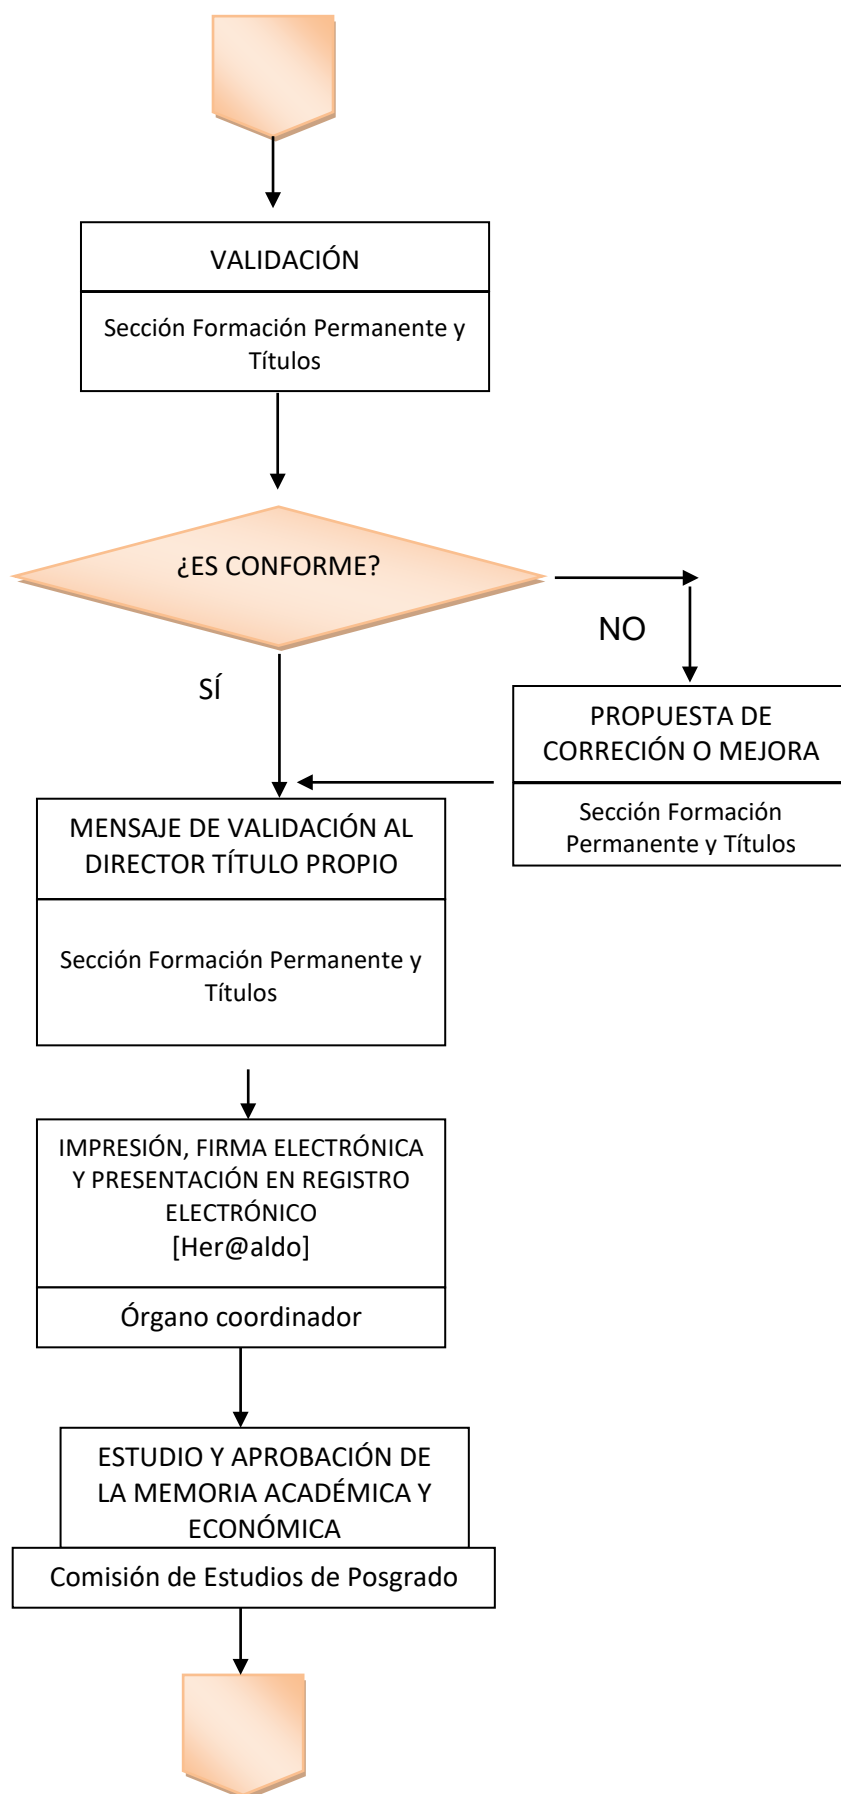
VALIDACIÓN

Sección Formación Permanente y Títulos

¿ES CONFORME?

NO

SÍ

PROPUESTA DE CORRECIÓN O MEJORA

Sección Formación Permanente y Títulos

MENSAJE DE VALIDACIÓN AL DIRECTOR TÍTULO PROPIO

Sección Formación Permanente y Títulos

IMPRESIÓN, FIRMA ELECTRÓNICA Y PRESENTACIÓN EN REGISTRO ELECTRÓNICO [Her@aldo]

Órgano coordinador

ESTUDIO Y APROBACIÓN DE LA MEMORIA ACADÉMICA Y ECONÓMICA

Comisión de Estudios de Posgrado